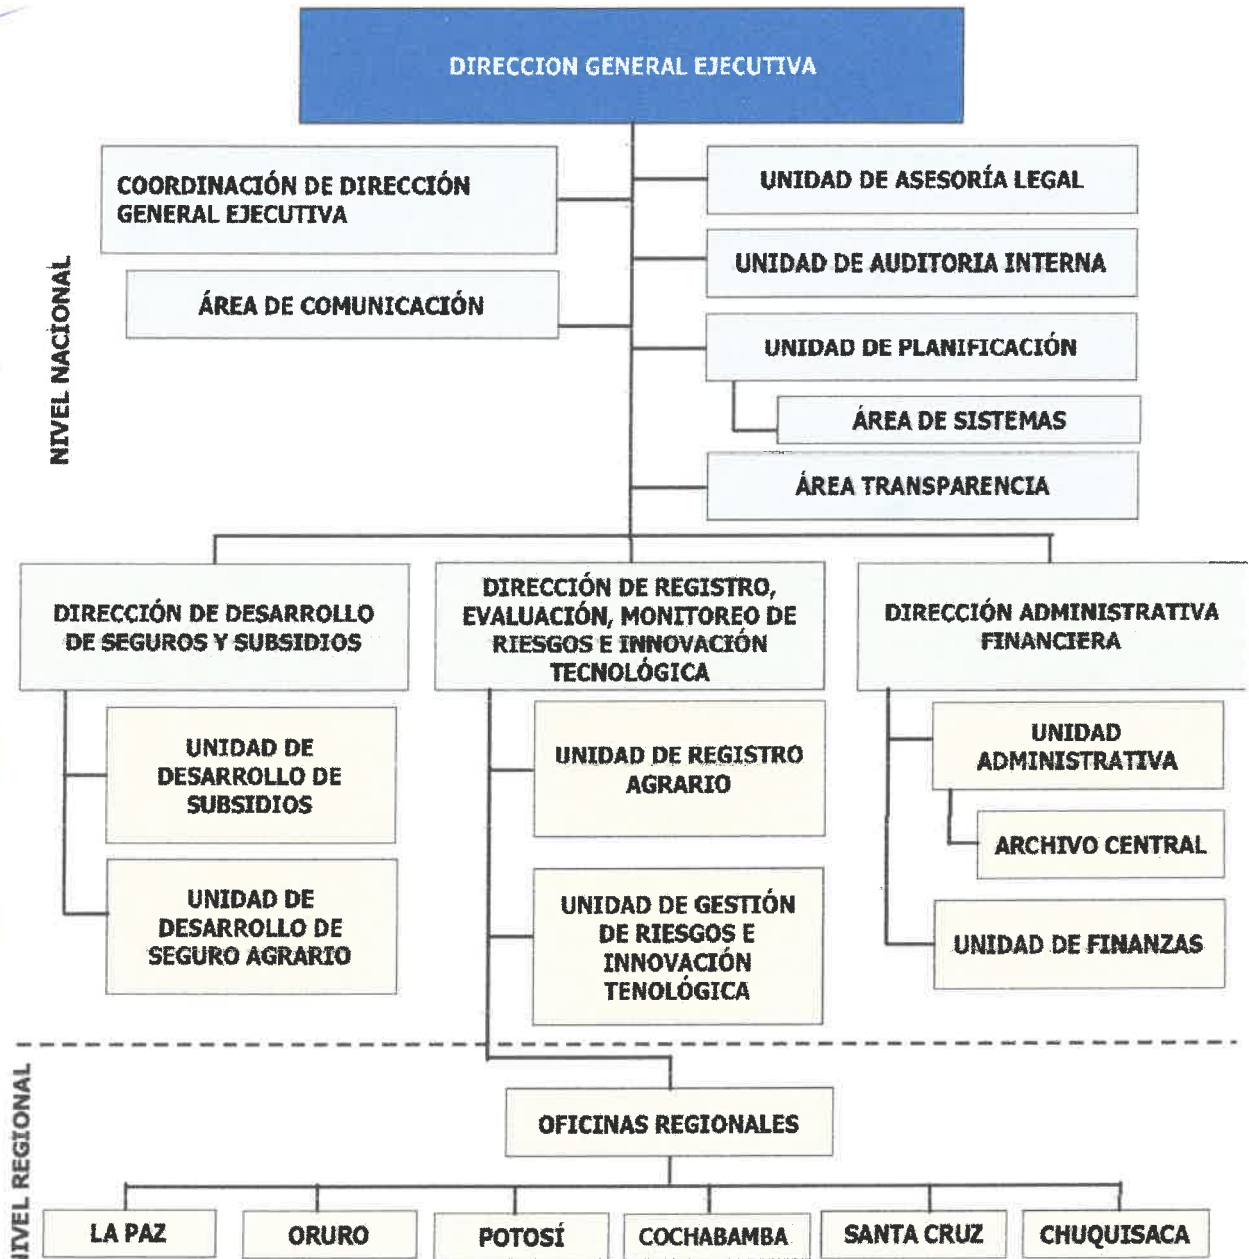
DIRECCION GENERAL EJECUTIVA

COORDINACIÓN DE DIRECCIÓN GENERAL EJECUTIVA

ÁREA DE COMUNICACIÓN

UNIDAD DE ASESORÍA LEGAL

UNIDAD DE AUDITORIA INTERNA

UNIDAD DE PLANIFICACIÓN

ÁREA DE SISTEMAS

ÁREA TRANSPARENCIA

NIVEL NACIONAL

DIRECCIÓN DE DESARROLLO DE SEGUROS Y SUBSIDIOS

DIRECCIÓN DE REGISTRO, EVALUACIÓN, MONITOREO DE RIESGOS E INNOVACIÓN TECNOLÓGICA

DIRECCIÓN ADMINISTRATIVA FINANCIERA

UNIDAD DE DESARROLLO DE SUBSIDIOS

UNIDAD DE DESARROLLO DE SEGURO AGRARIO

UNIDAD DE REGISTRO AGRARIO

UNIDAD DE GESTIÓN DE RIESGOS E INNOVACIÓN TENOLÓGICA

UNIDAD ADMINISTRATIVA

ARCHIVO CENTRAL

UNIDAD DE FINANZAS

IVEL REGIONAL

OFICINAS REGIONALES

LA PAZ

ORURO

POTOSÍ

COCHABAMBA

SANTA CRUZ

CHUQUISACA